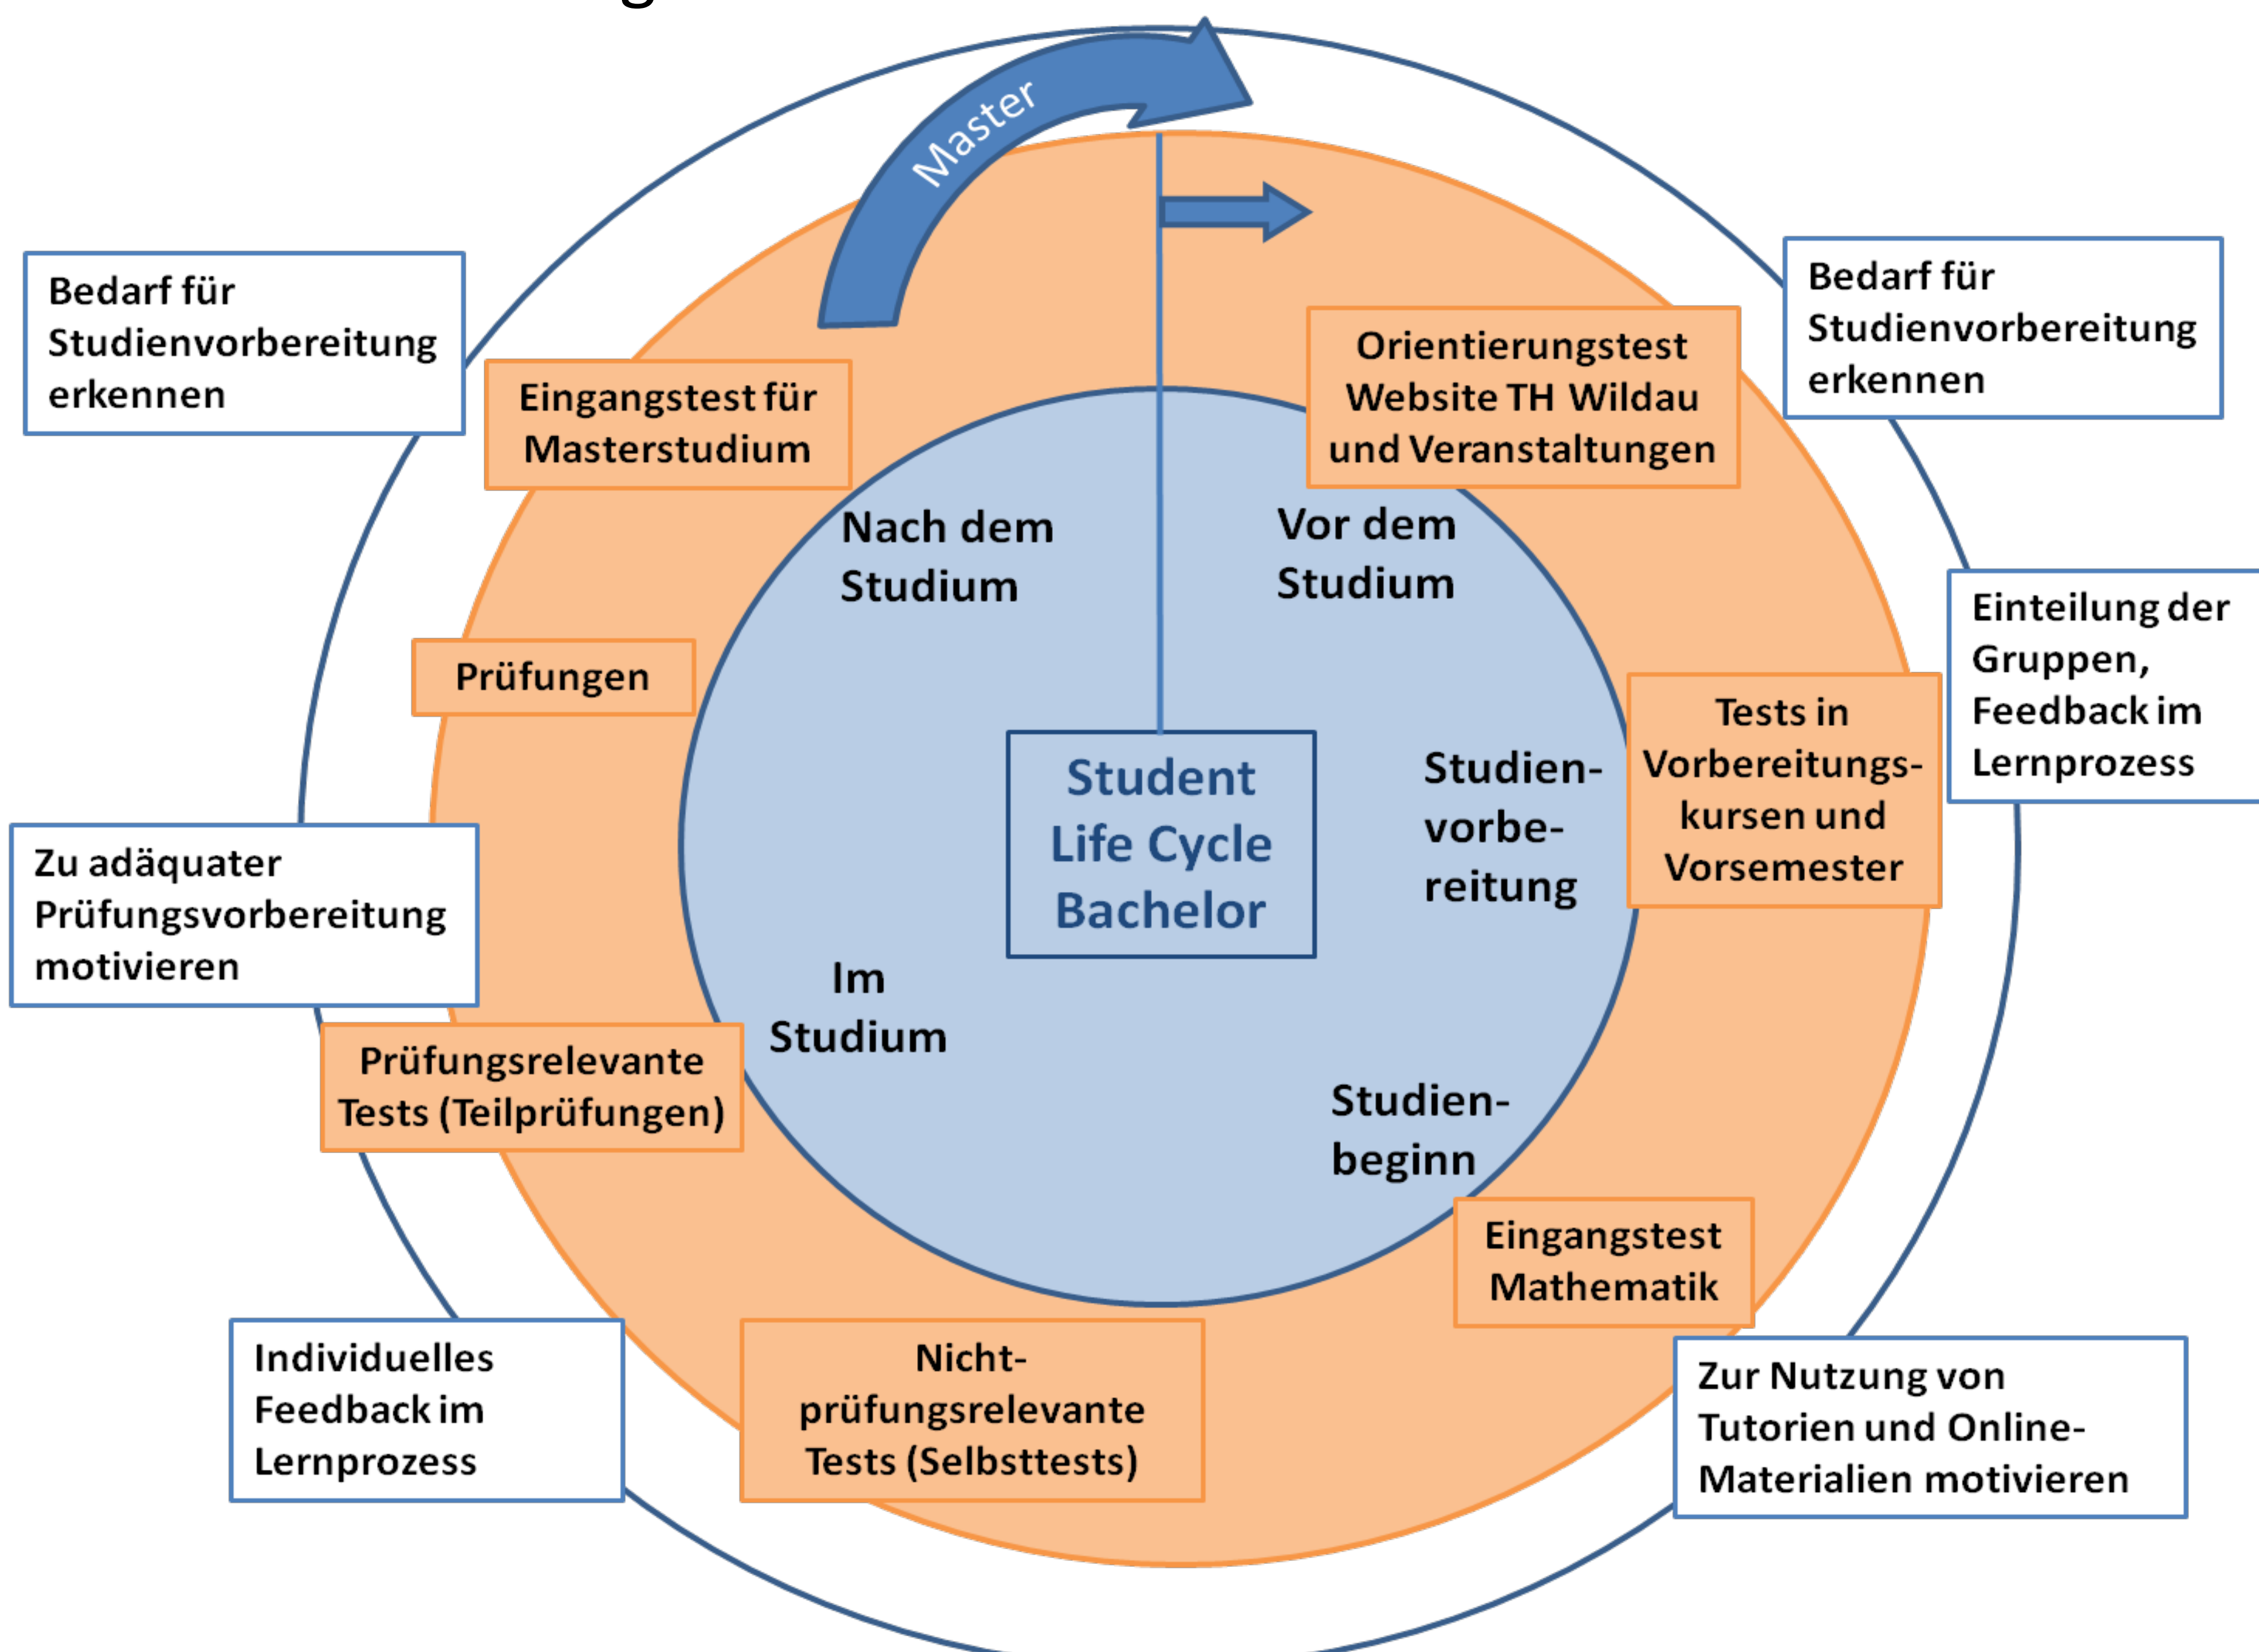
Master

Bedarf für Studienvorbereitung erkennen

Eingangstest für Masterstudium

Orientierungstest Website TH Wildau und Veranstaltungen

Bedarf für Studienvorbereitung erkennen

Nach dem Studium

Vor dem Studium

Einteilung der Gruppen, Feedback im Lernprozess

Prüfungen

Tests in Vorbereitungskursen und Vorsemester

Student Life Cycle Bachelor

Studienvorbereitung

Zu adäquater Prüfungsvorbereitung motivieren

Im Studium

Prüfungsrelevante Tests (Teilprüfungen)

Studienbeginn

Eingangstest Mathematik

Individuelles Feedback im Lernprozess

Nicht-prüfungsrelevante Tests (Selbsttests)

Zur Nutzung von Tutorien und Online-Materialien motivieren